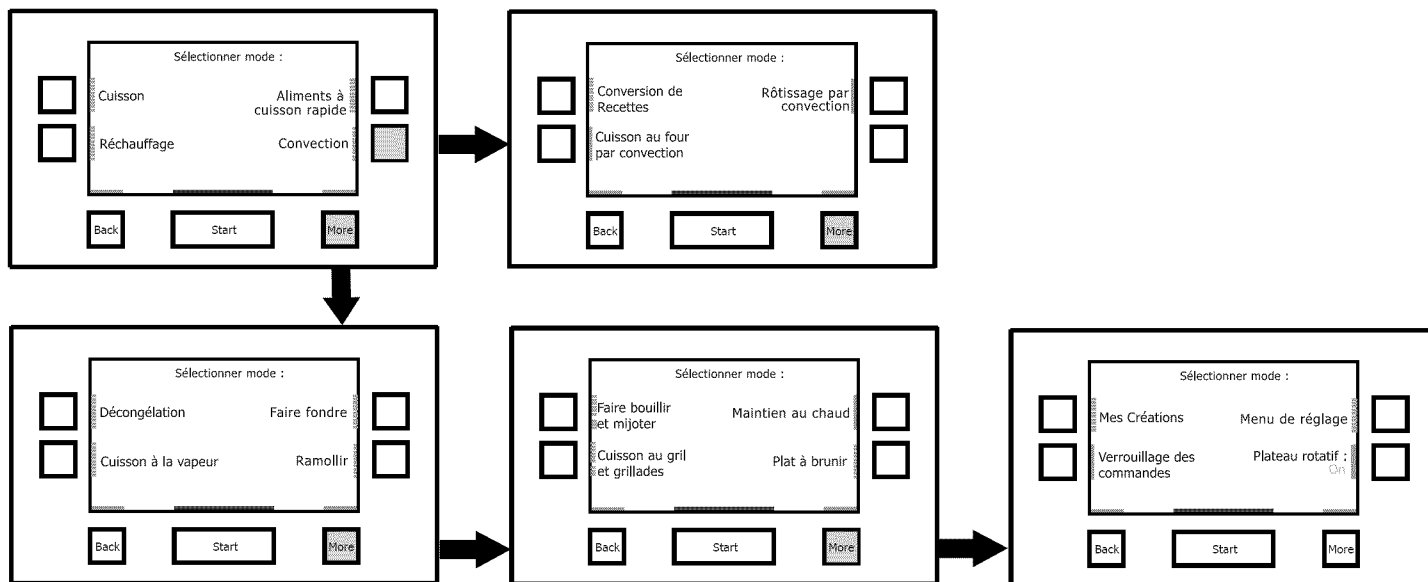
Sélectionner mode :

Cuisson

Aliments à cuisson rapide

Réchauffage

Convection

Back

Start

More

Sélectionner mode :

Conversion de Recettes

Rôtissage par convection

Cuisson au four par convection

Back

Start

More

Sélectionner mode :

Décongélation

Faire fondre

Cuisson à la vapeur

Ramollir

Back

Start

More

Sélectionner mode :

Faire bouillir et mijoter

Maintien au chaud

Cuisson au gril et grillades

Plat à brunir

Back

Start

More

Sélectionner mode :

Mes Créations

Menu de réglage

Verrouillage des commandes

Plateau rotatif : On

Back

Start

More